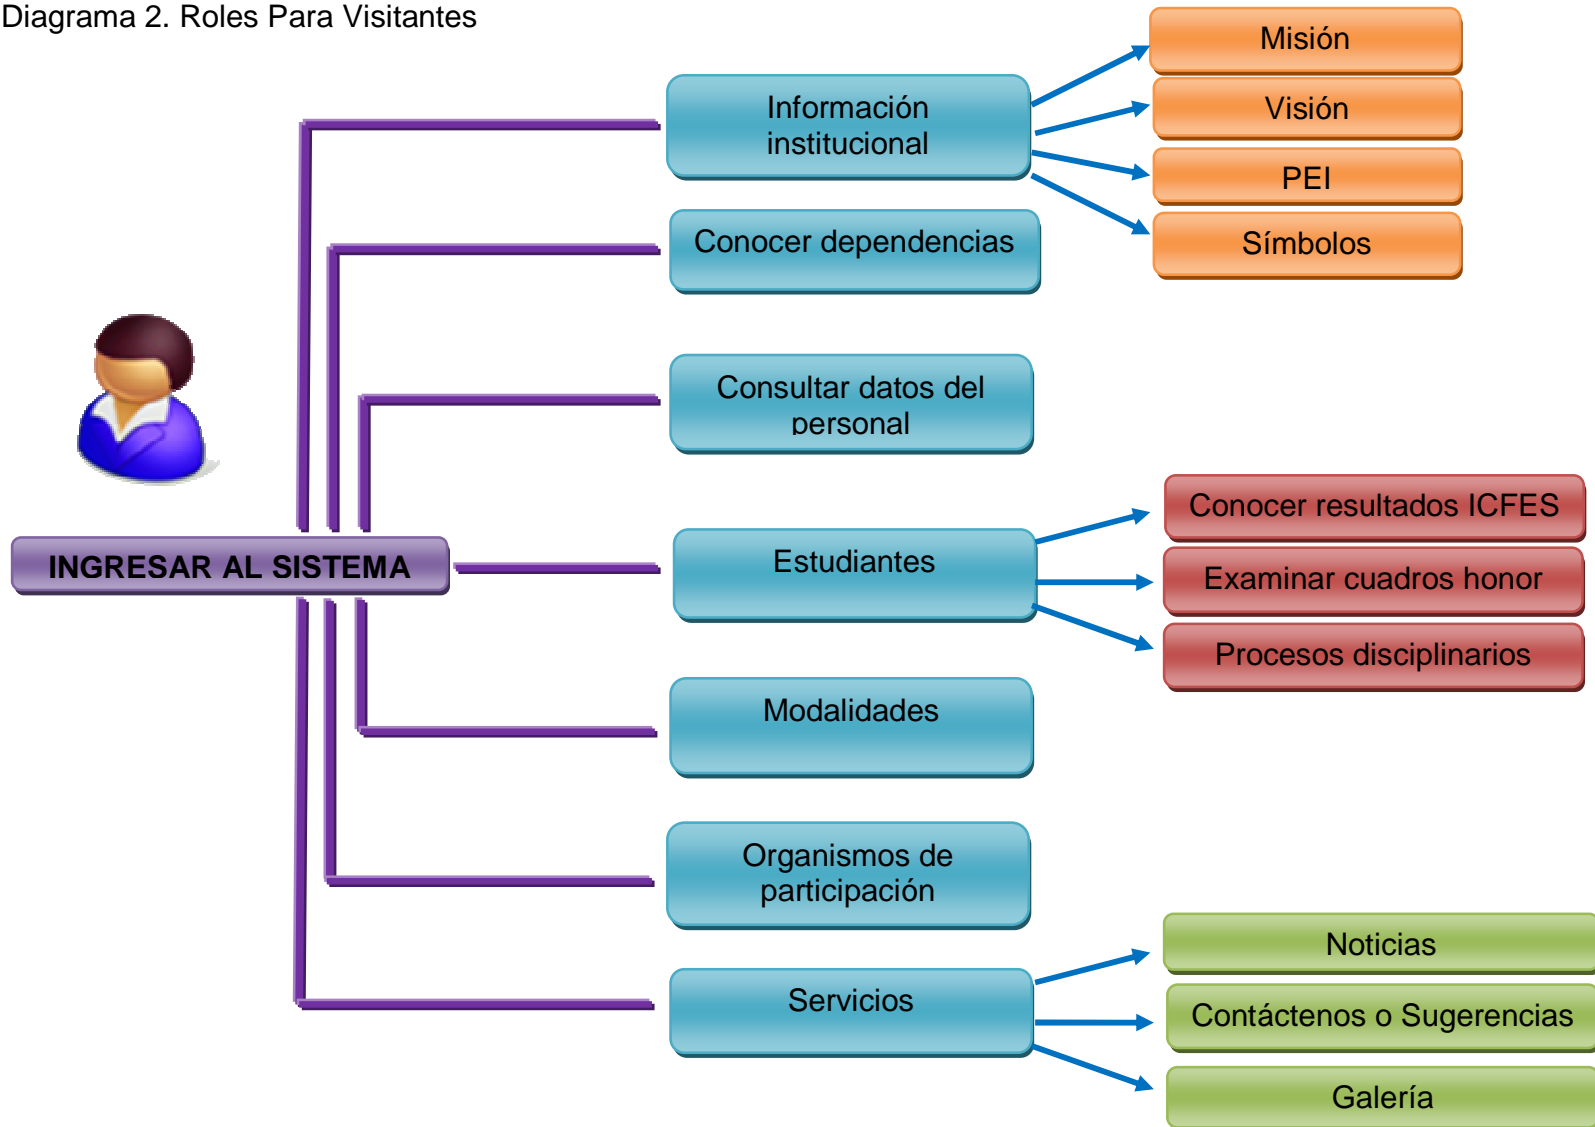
Diagrama 2. Roles Para Visitantes

INGRESAR AL SISTEMA

Información institucional

Misión

Visión

PEI

Símbolos

Conocer dependencias

Consultar datos del personal

Estudiantes

Conocer resultados ICFES

Examinar cuadros honor

Procesos disciplinarios

Modalidades

Organismos de participación

Servicios

Noticias

Contáctenos o Sugerencias

Galería